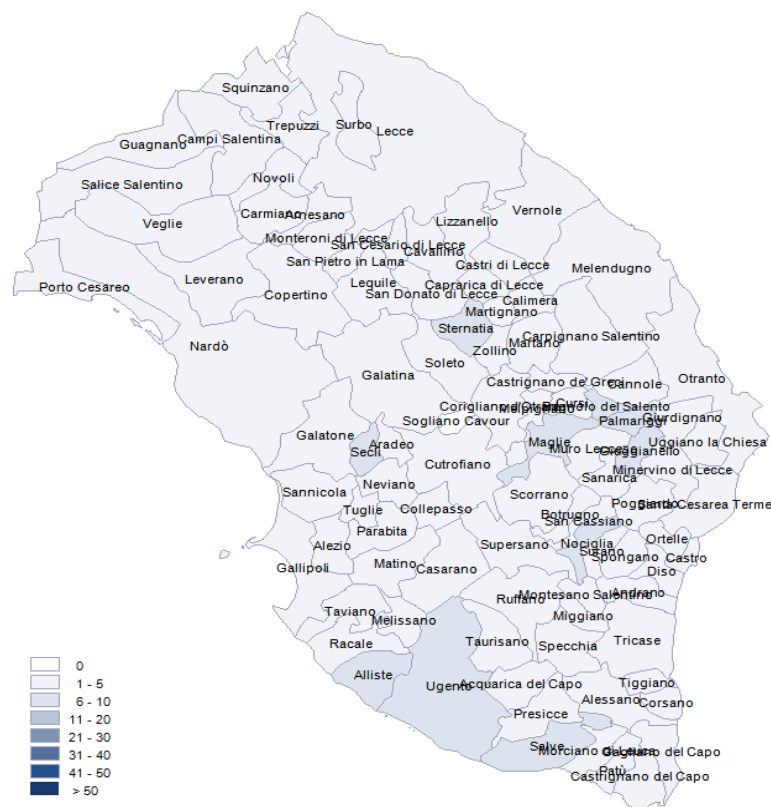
Squinzano
Trepuzzi
Surbo
Lecce
Guagnano
Campi Salentina
Salice Salentino
Novoli
Veglie
Carmiano
Arnesano
Monteroni di Lecce
San Cesario di Lecce
Lizzanello
Vernole
Cavallino
San Pietro in Lama
Castri di Lecce
Melendugno
Porto Cesareo
Leverano
Copertino
Lequile
Caprarica di Lecce
San Donato di Lecce
Calimera
Martignano
Sternatia
Carpignano Salentino
Nardò
Martano
Zollino
Soleto
Galatina
Castrignano de' Greci
Cannole
Otranto
Corigliano d'Otranto
Melpignano
Cursi
Palmariggi
Giurdignano
Sogliano Cavour
Galatone
Aradeo
Maglie
Muro Leccese
Giuggianello
Uggiano la Chiesa
Seclì
Cutrofiano
Minervino di Lecce
Sanarica
Neviano
Scorrano
Sannicola
Poggiardo
Santa Cesarea Terme
Tuglie
Collepasso
Botrugno
San Cassiano
Parabita
Ortelle
Alezio
Supersano
Nociglia
Surano
Spongano
Castro
Gallipoli
Matino
Casarano
Diso
Ruffano
Montesano Salentino
Andrano
Taviano
Melissano
Miggiano
Racale
Taurisano
Specchia
Tricase
Alliste
Ugento
Acquarica del Capo
Alessano
Tiggiano
Corsano
Presicce
Salve
Morciano di Leuca
Gagliano del Capo
Patù
Castrignano del Capo
0
1 - 5
6 - 10
11 - 20
21 - 30
31 - 40
41 - 50
> 50